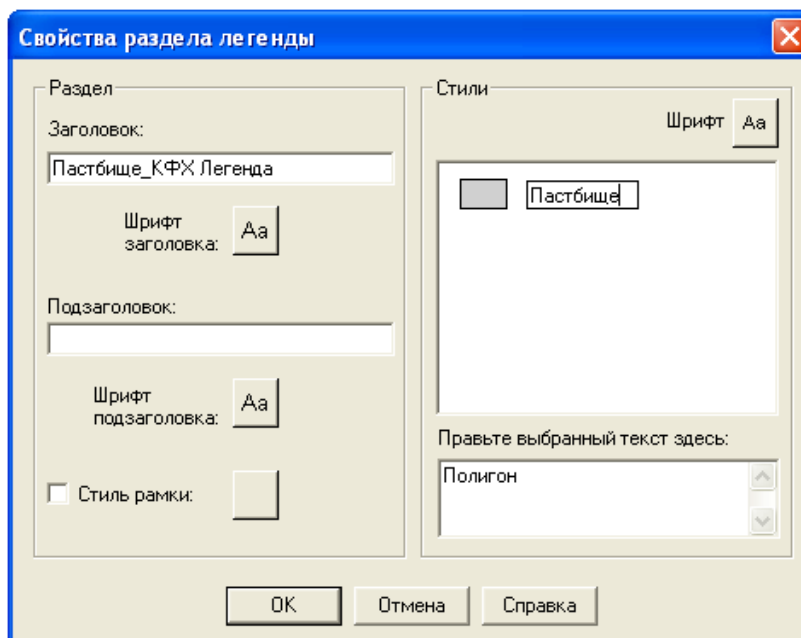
Свойства раздела легенды

Раздел

Заголовок:

Пастбище_КФХ Легенда

Шрифт заголовка: Aa

Подзаголовок:

Шрифт подзаголовка: Aa

Стиль рамки:

Стили

Шрифт Aa

Пастбище

Правьте выбранный текст здесь:

Полигон

OK Отмена Справка